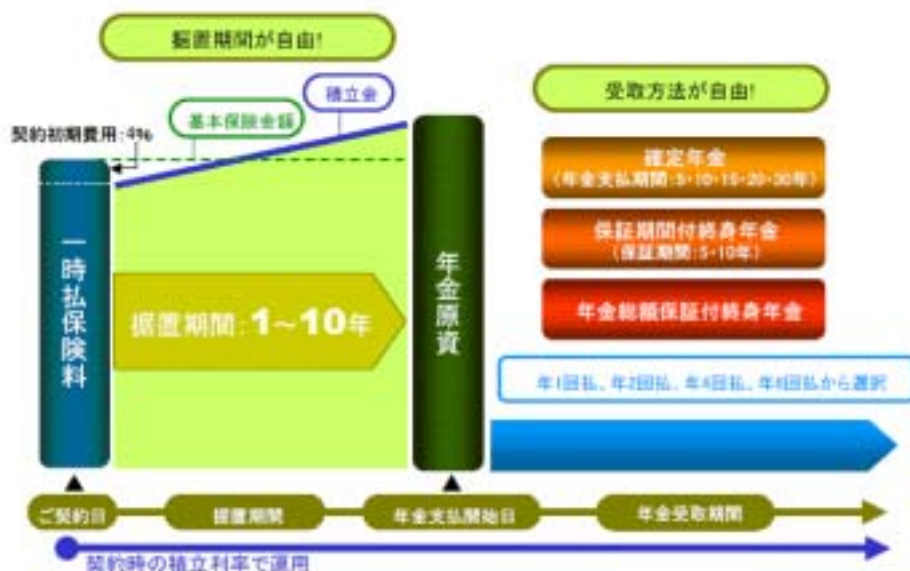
据置期間が自由!

受取方法が自由!

積立金

基本保険金額

契約初期費用:4%

一時払保険料

据置期間:1~10年

年金原資

確定年金
(年金支払期間:5・10・15・20・30年)

保証期間付終身年金
(保証期間:5・10年)

年金総額保証付終身年金

年1回払、年2回払、年4回払、年6回払から選択

ご契約日

据置期間

年金支払開始日

年金受取期間

契約時の積立利率で運用